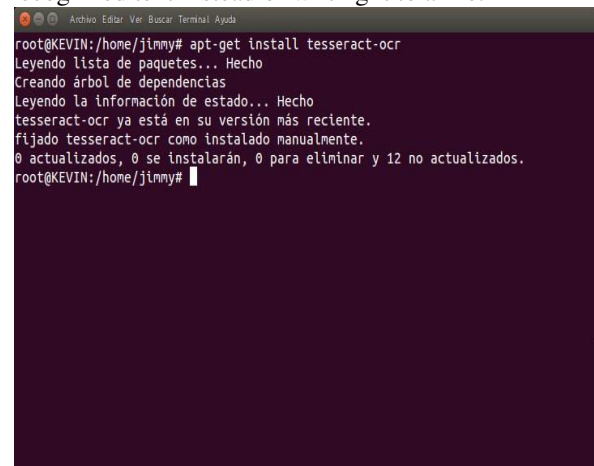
Archivo Editar Ver Buscar Terminal Ayuda

root@KEVIN:/home/jimmy# apt-get install tesseract-ocr
Leyendo lista de paquetes... Hecho
Creando árbol de dependencias
Leyendo la información de estado... Hecho
tesseract-ocr ya está en su versión más reciente.
fijado tesseract-ocr como instalado manualmente.
0 actualizados, 0 se instalarán, 0 para eliminar y 12 no actualizados.
root@KEVIN:/home/jimmy#